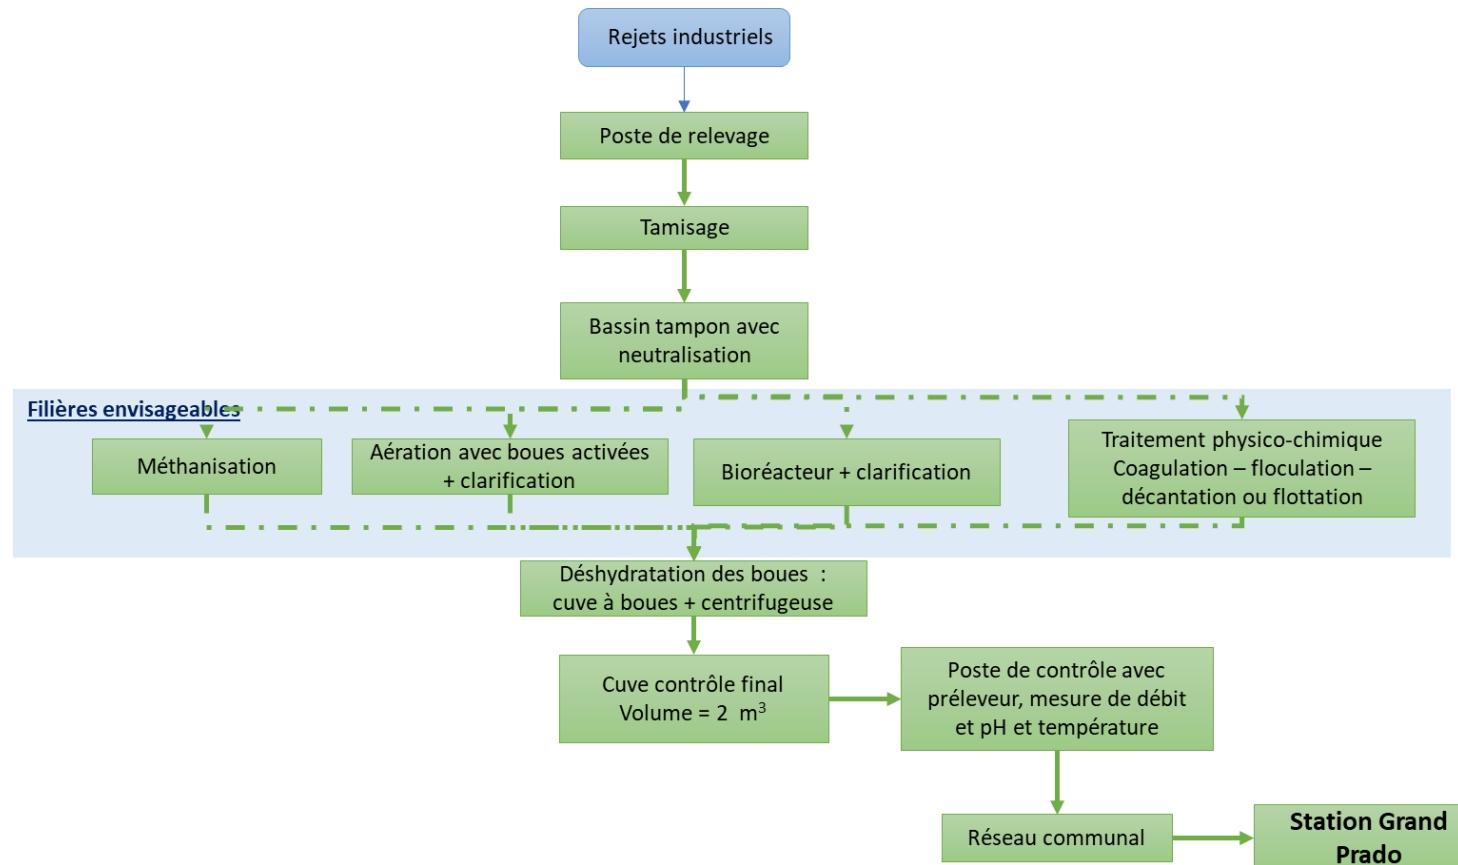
Rejets industriels

Poste de relevage

Tamisage

Bassin tampon avec neutralisation

Filières envisageables

Méthanisation

Aération avec boues activées + clarification

Bioréacteur + clarification

Traitement physico-chimique Coagulation – floculation – décantation ou flottation

Déshydratation des boues : cuve à boues + centrifugeuse

Cuve contrôle final Volume = 2 $m^3$

Poste de contrôle avec préleveur, mesure de débit et pH et température

Réseau communal

Station Grand Prado